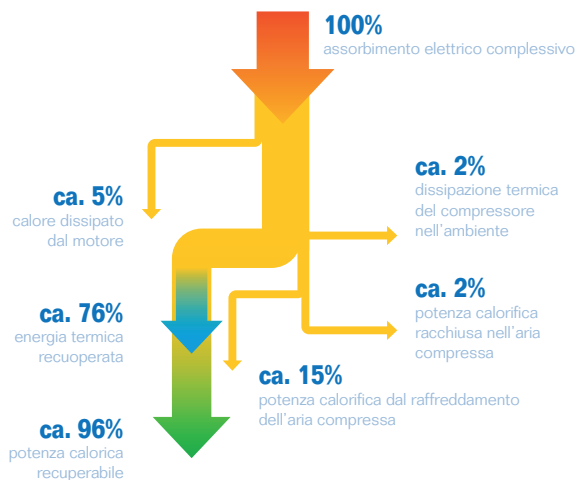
100%
assorbimento elettrico complessivo

ca. 5%
calore dissipato dal motore

ca. 2%
dissipazione termica del compressore nell'ambiente

ca. 2%
potenza calorifica racchiusa nell'aria compressa

ca. 76%
energia termica recuoperata

ca. 15%
potenza calorifica dal raffreddamento dell'aria compressa

ca. 96%
potenza calorica recuperabile